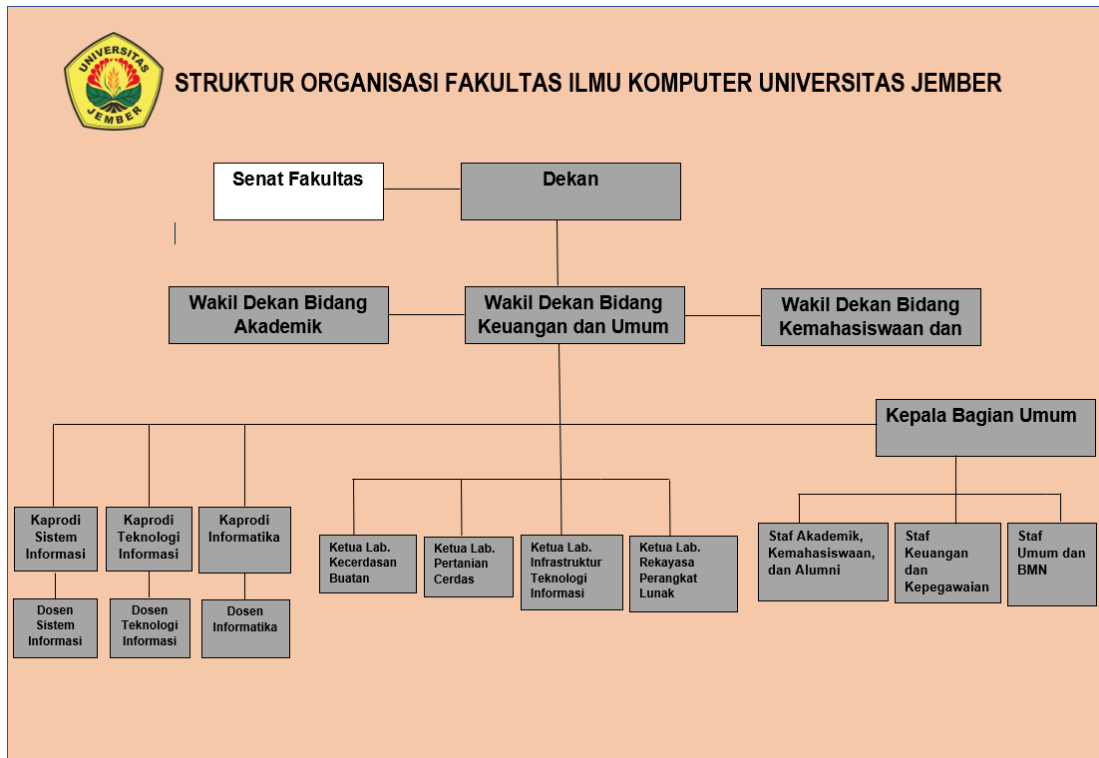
UNIVERSITAS JEMBER

STRUKTUR ORGANISASI FAKULTAS ILMU KOMPUTER UNIVERSITAS JEMBER

Senat Fakultas

Dekan

Wakil Dekan Bidang Akademik

Wakil Dekan Bidang Keuangan dan Umum

Wakil Dekan Bidang Kemahasiswaan dan

Kepala Bagian Umum

Kaprodi Sistem Informasi

Kaprodi Teknologi Informasi

Kaprodi Informatika

Dosen Sistem Informasi

Dosen Teknologi Informasi

Dosen Informatika

Ketua Lab. Kecerdasan Buatan

Ketua Lab. Pertanian Cerdas

Ketua Lab. Infrastruktur Teknologi Informasi

Ketua Lab. Rekayasa Perangkat Lunak

Staf Akademik, Kemahasiswaan, dan Alumni

Staf Keuangan dan Kepegawaian

Staf Umum dan BMN